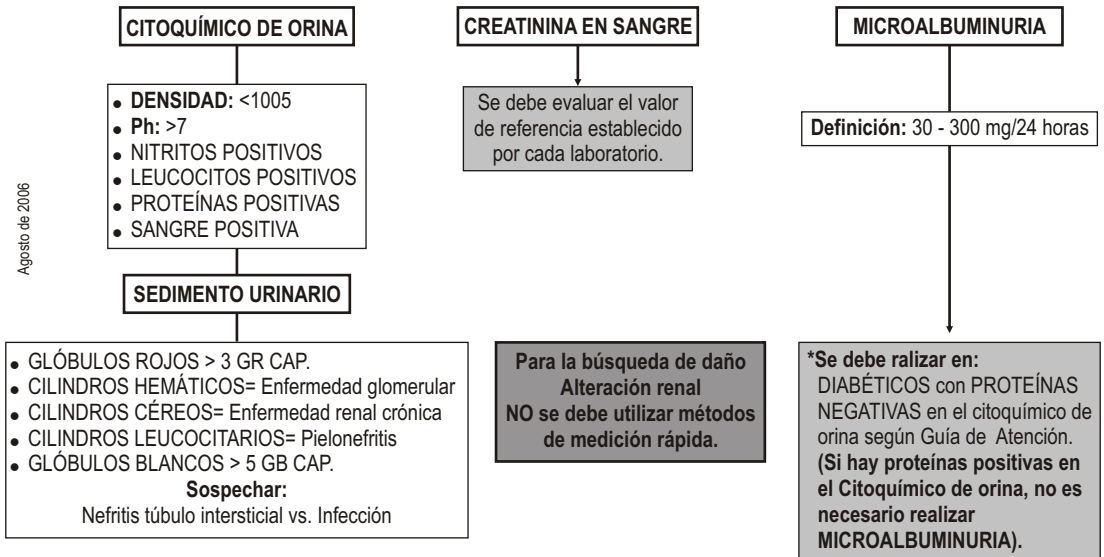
CITOQUÍMICO DE ORINA

CREATININA EN SANGRE

MICROALBUMINURIA

- DENSIDAD: <1005
- Ph: >7
- NITRITOS POSITIVOS
- LEUCOCITOS POSITIVOS
- PROTEÍNAS POSITIVAS
- SANGRE POSITIVA

Se debe evaluar el valor de referencia establecido por cada laboratorio.

Definición: 30 - 300 mg/24 horas

Agosto de 2006

SEDIMENTO URINARIO

- GLÓBULOS ROJOS > 3 GR CAP.
- CILINDROS HEMÁTICOS= Enfermedad glomerular
- CILINDROS CÉREOS= Enfermedad renal crónica
- CILINDROS LEUCOCITARIOS= Pielonefritis
- GLÓBULOS BLANCOS > 5 GB CAP.

Sospechar:
Nefritis túbulo intersticial vs. Infección

Para la búsqueda de daño Alteración renal NO se debe utilizar métodos de medición rápida.

*Se debe ralizar en:
DIABÉTICOS con PROTEÍNAS NEGATIVAS en el citoquímico de orina según Guía de Atención.
(Si hay proteínas positivas en el Citoquímico de orina, no es necesario realizar MICROALBUMINURIA).